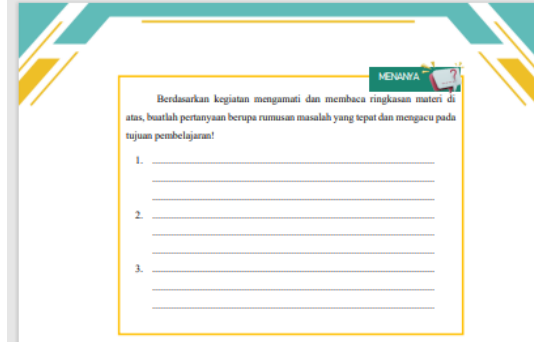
MENANYA

Berdasarkan kegiatan mengamati dan membaca ringkasan materi di atas, buatlah pertanyaan berupa rumusan masalah yang tepat dan mengacu pada tujuan pembelajaran!

1. ____________________

2. ____________________

3. ____________________